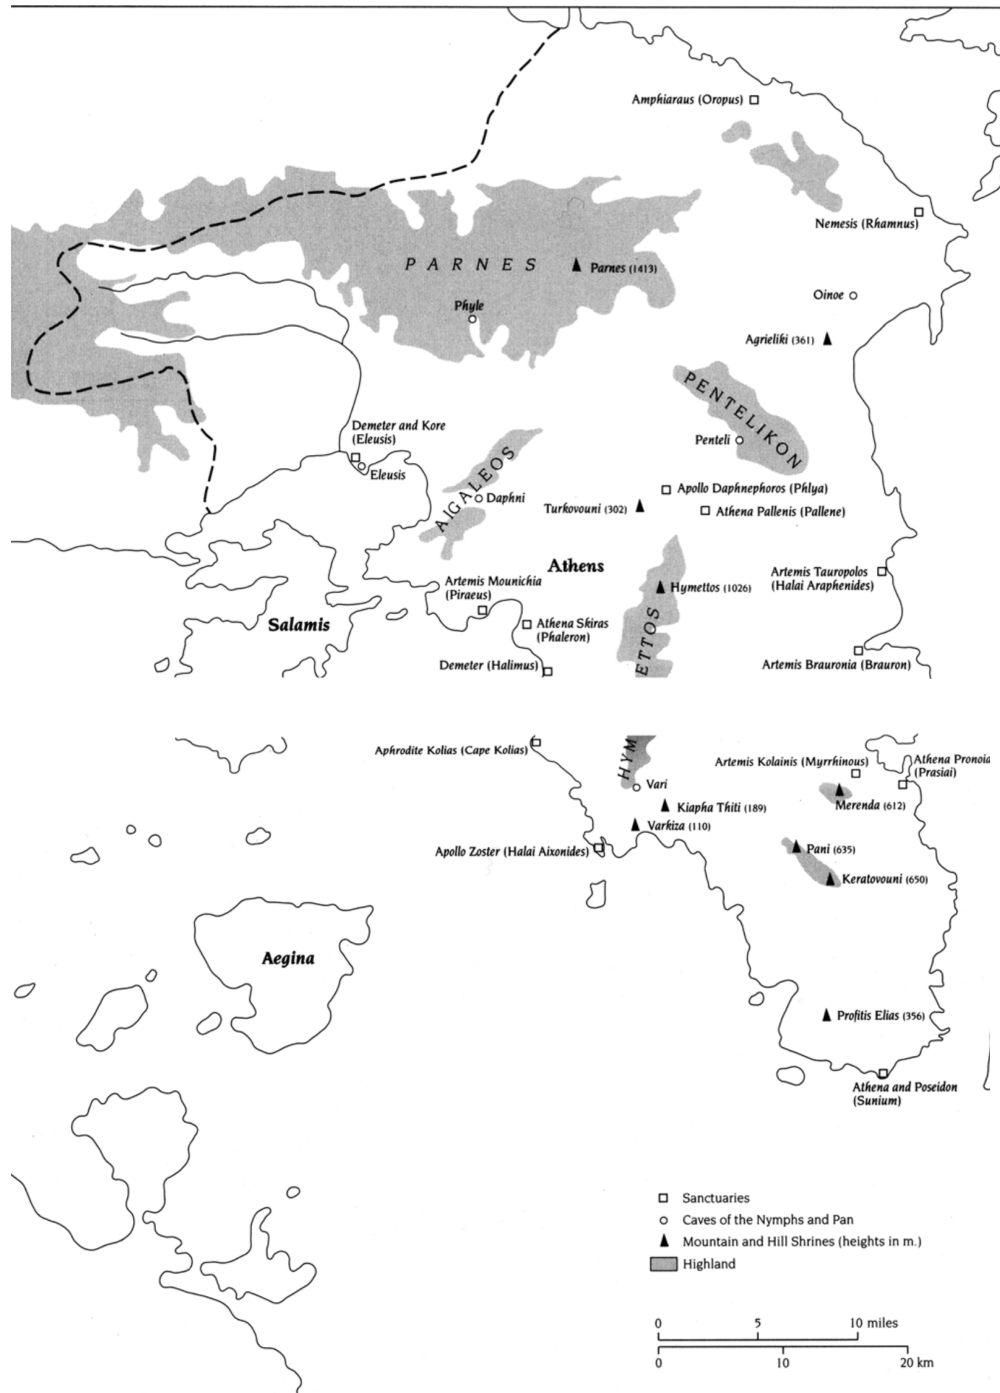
Amphiaraus (Oropus)

Nemesis (Rhamnus)

PARNES

Parnes (1413)

Phyle

Oinoe

Agrieliki (361)

PENTELIKON

Penteli

Demeter and Kore (Eleusis)

Eleusis

AIGALEOS

Daphni

Apollo Daphnephoros (Phlya)

Turkovouni (302)

Athena Pallenis (Pallene)

Athens

Artemis Tauropolos (Halai Araphenides)

Artemis Mounichia (Piraeus)

Hymettos (1026)

Salamis

Athena Skiras (Phaleron)

ETTOS

Demeter (Halimus)

Artemis Brauronia (Brauron)

Aphrodite Kolias (Cape Kolias)

HYM

Artemis Kolainis (Myrrhinous)

Athena Pronoia (Prasiai)

Vari

Merenda (612)

Kiapha Thiti (189)

Varkiza (110)

Apollo Zoster (Halai Aixonides)

Pani (635)

Keratovouni (650)

Aegina

Profitis Elias (356)

Athena and Poseidon (Sunium)

Sanctuaries
Caves of the Nymphs and Pan
Mountain and Hill Shrines (heights in m.)
Highland

0 5 10 miles
0 10 20 km